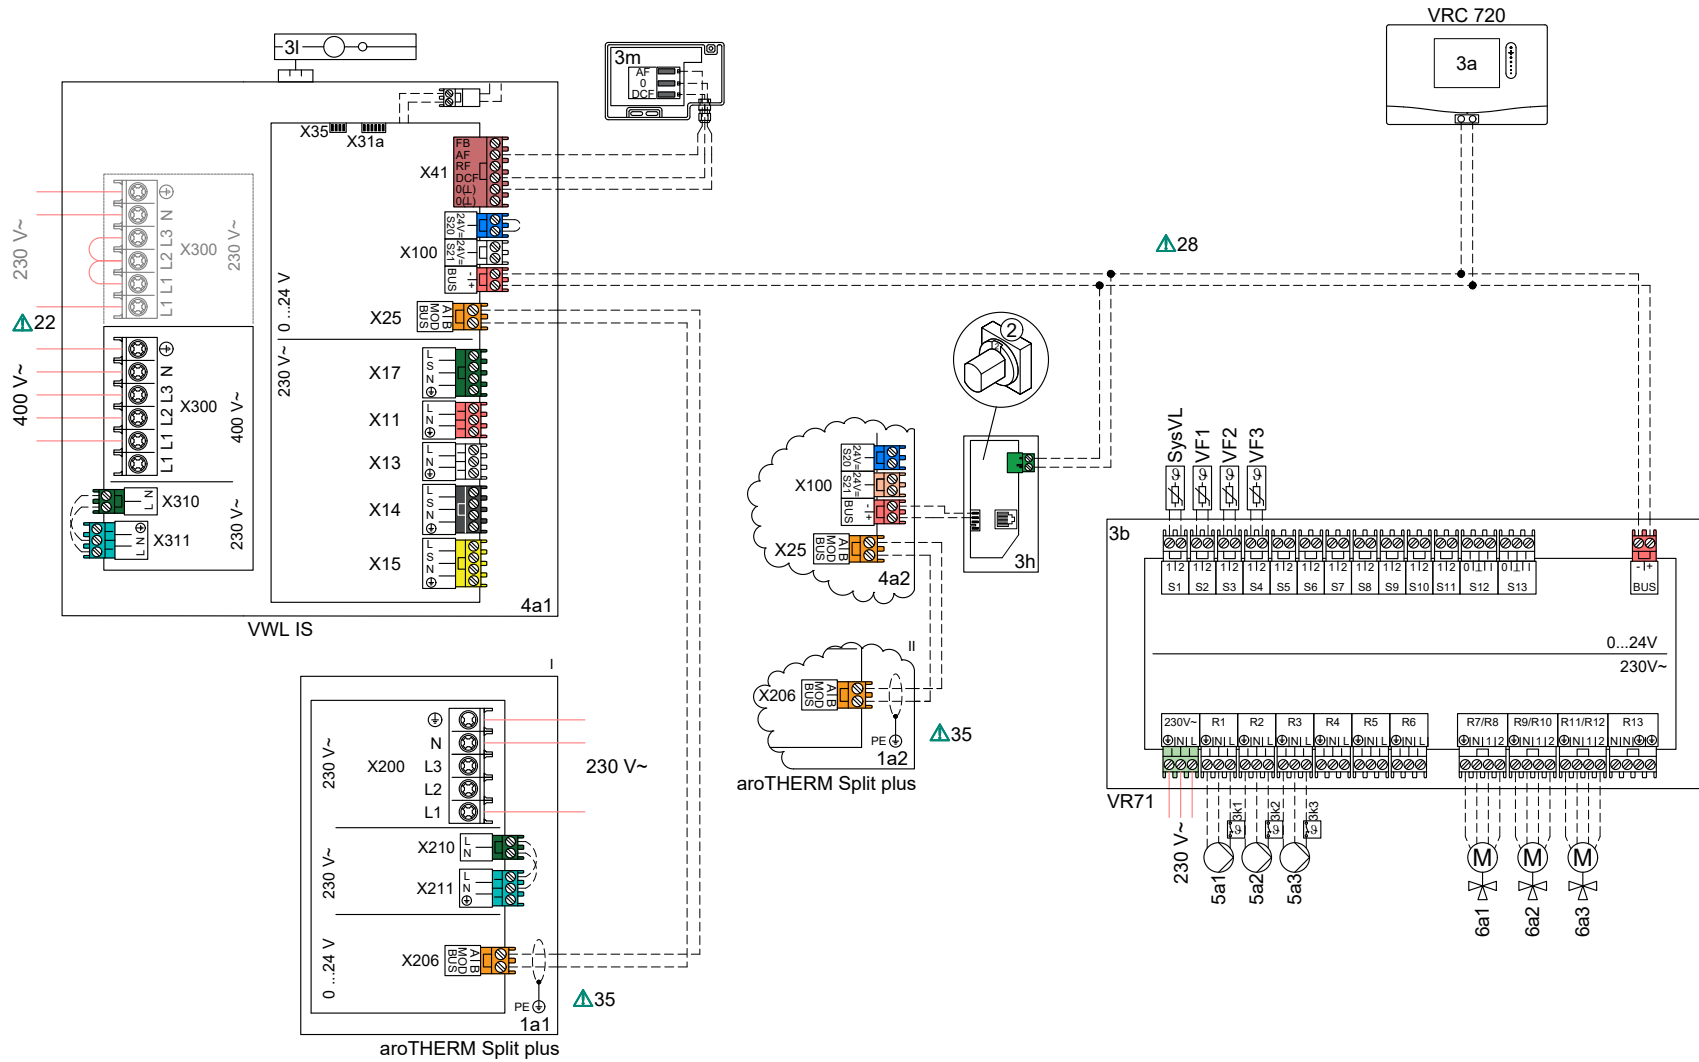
3l

3m
AF
0
DCF

VRC 720
3a

X35 X31a

X41 FB AF RF DCF 0(L) 0(L)

X100 24V= S20 24V= S21 BUS - +

28

X25 A B MOD BUS

0 ...24 V

230 V~

X17 L S N ⊕
X11 L N ⊕
X13 L N ⊕
X14 L S N ⊕
X15 L S N ⊕

4a1

VWL IS

230 V~
X300 ⊕ N L3 L2 L1 L1
230 V~

22

400 V~
X300 ⊕ N L3 L2 L1 L1
400 V~

X310 N L
X311 ⊕ N L
230 V~

2

3h

X100 24V= S20 24V= S21 BUS - +
X25 A B MOD BUS
4a2

X206 A B MOD BUS
PE
1a2
aroTHERM Split plus

II

35

I

230 V~
X200 ⊕ N L3 L2 L1
230 V~

230 V~
X210 L N
X211 L N ⊕

0 ...24 V
X206 A B MOD BUS
PE
1a1
aroTHERM Split plus

35

SysVL VF1 VF2 VF3

3b

1 2 S1 1 2 S2 1 2 S3 1 2 S4 1 2 S5 1 2 S6 1 2 S7 1 2 S8 1 2 S9 1 2 S10 1 2 S11 0 1 2 S12 0 1 S13

- + BUS

0...24V
230V~

230V~ R1 R2 R3 R4 R5 R6 R7/R8 R9/R10 R11/R12 R13
⊕ N L ⊕ N L ⊕ N L ⊕ N L ⊕ N L ⊕ N L ⊕ N L ⊕ N 1 2 ⊕ N 1 2 ⊕ N 1 2 N N ⊕ ⊕

VR71

230 V~

3k1 3k2 3k3

5a1 5a2 5a3

M M M

6a1 6a2 6a3